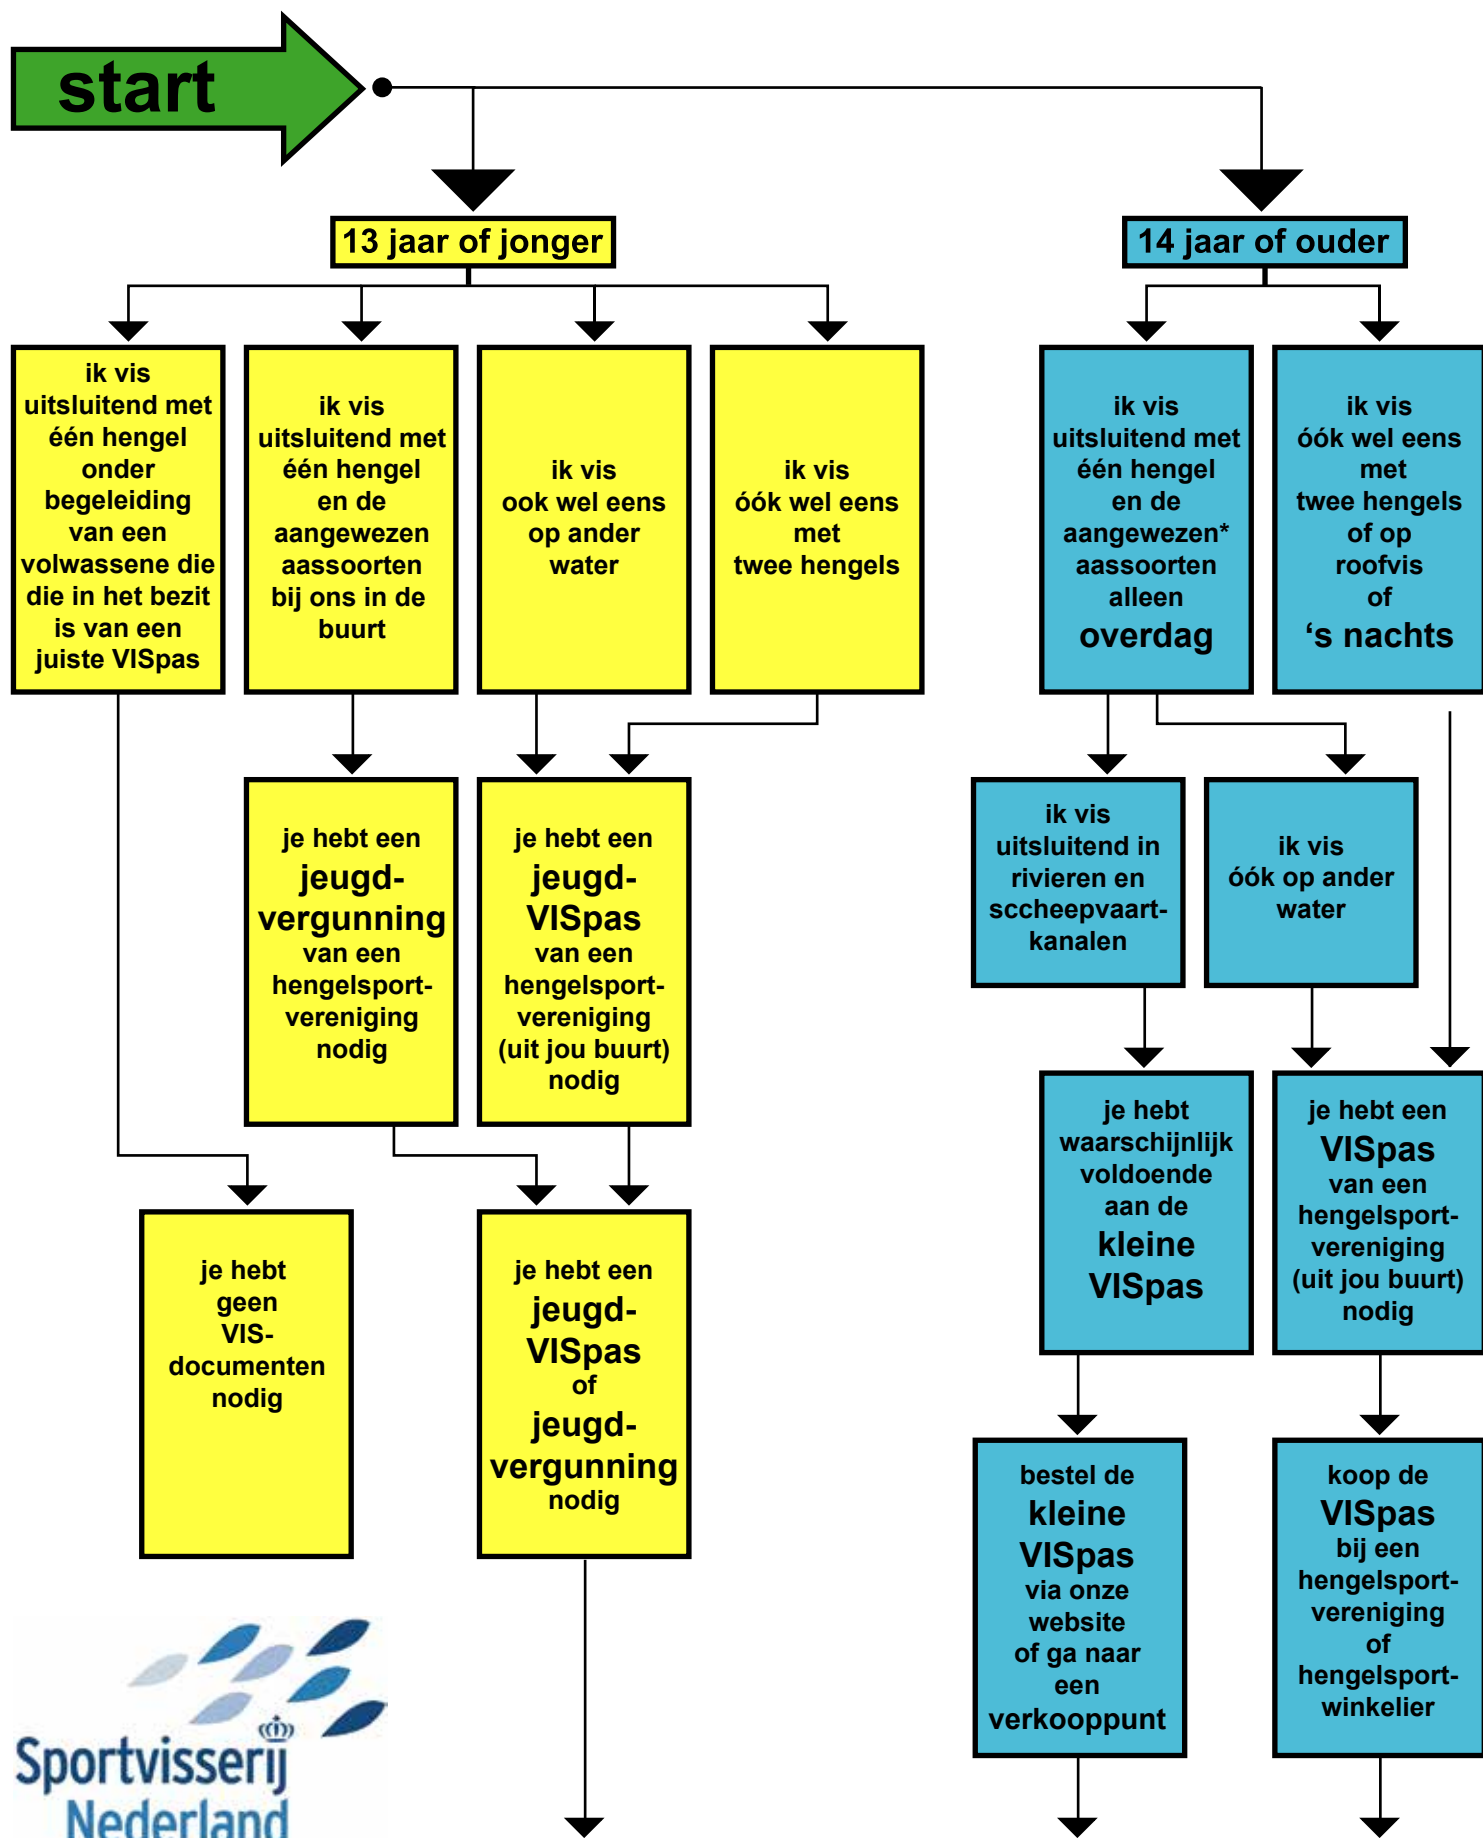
start

13 jaar of jonger

14 jaar of ouder

ik vis uitsluitend met één hengel onder begeleiding van een volwassene die die in het bezit is van een juiste VISpas

ik vis uitsluitend met één hengel en de aangewezen aassoorten bij ons in de buurt

ik vis ook wel eens op ander water

ik vis óók wel eens met twee hengels

ik vis uitsluitend met één hengel en de aangewezen* aassoorten alleen overdag

ik vis óók wel eens met twee hengels of op roofvis of 's nachts

je hebt een jeugd-vergunning van een hengelsport-vereniging nodig

je hebt een jeugd-VISpas van een hengelsport-vereniging (uit jou buurt) nodig

ik vis uitsluitend in rivieren en sccheepvaart-kanalen

ik vis óók op ander water

je hebt waarschijnlijk voldoende aan de kleine VISpas

je hebt een VISpas van een hengelsport-vereniging (uit jou buurt) nodig

je hebt geen VIS-documenten nodig

je hebt een jeugd-VISpas of jeugd-vergunning nodig

bestel de kleine VISpas via onze website of ga naar een verkooppunt

koop de VISpas bij een hengelsport-vereniging of hengelsport-winkelier

Sportvisserij Nederland